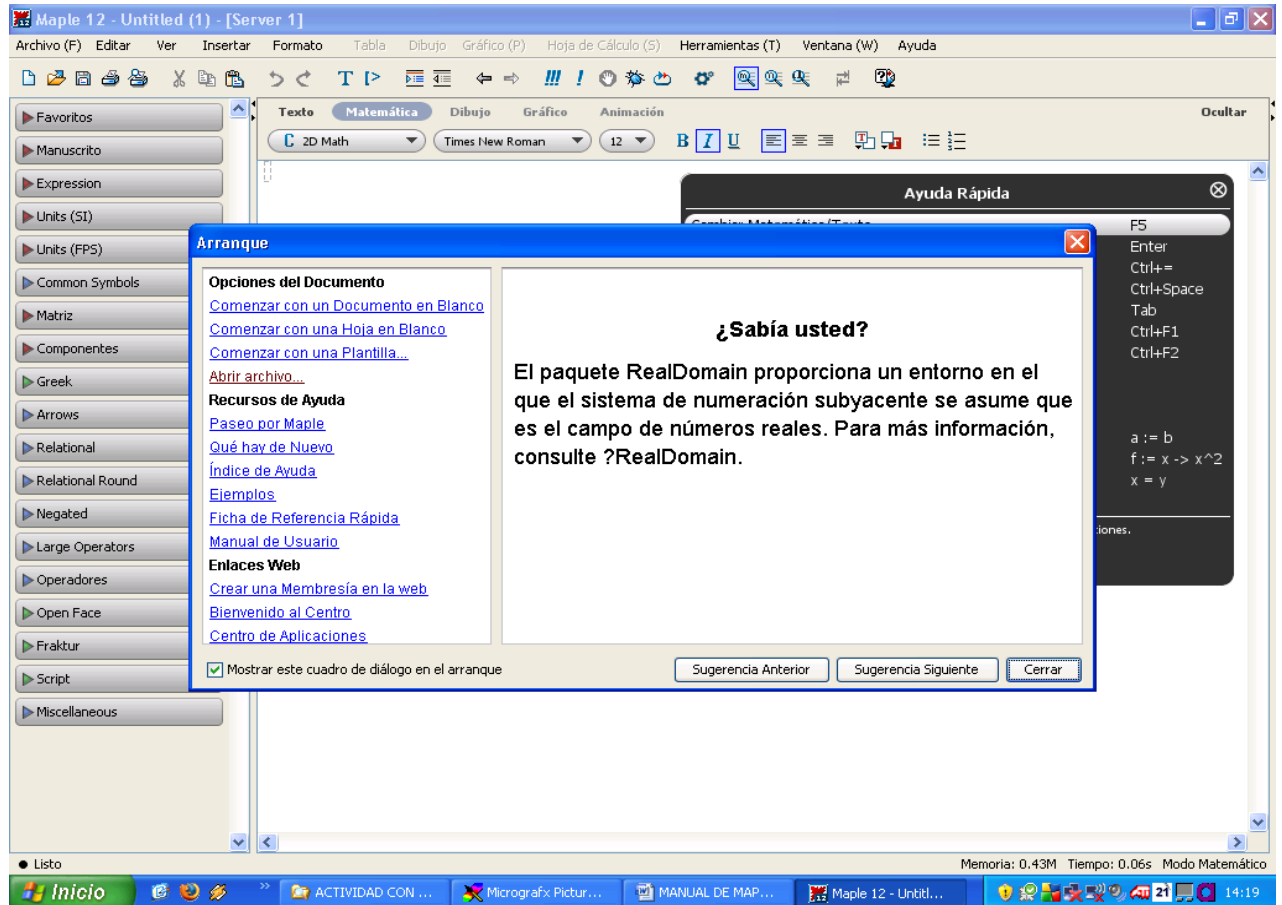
Maple 12 - Untitled (1) - [Server 1]

Archivo (F) Editar Ver Insertar Formato Tabla Dibujo Gráfico (P) Hoja de Cálculo (S) Herramientas (T) Ventana (W) Ayuda

Favoritos
Manuscrito
Expression
Units (SI)
Units (FPS)
Common Symbols
Matriz
Componentes
Greek
Arrows
Relational
Relational Round
Negated
Large Operators
Operadores
Open Face
Fraktur
Script
Miscellaneous

Texto Matemática Dibujo Gráfico Animación Ocultar

2D Math Times New Roman 12

Ayuda Rápida

F5
Enter
Ctrl+=
Ctrl+Space
Tab
Ctrl+F1
Ctrl+F2

a := b
f := x -> x^2
x = y

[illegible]iones.

Arranque

Opciones del Documento
Comenzar con un Documento en Blanco
Comenzar con una Hoja en Blanco
Comenzar con una Plantilla...
Abrir archivo...
Recursos de Ayuda
Paseo por Maple
Qué hay de Nuevo
Índice de Ayuda
Ejemplos
Ficha de Referencia Rápida
Manual de Usuario
Enlaces Web
Crear una Membresía en la web
Bienvenido al Centro
Centro de Aplicaciones

¿Sabía usted?

El paquete RealDomain proporciona un entorno en el que el sistema de numeración subyacente se asume que es el campo de números reales. Para más información, consulte ?RealDomain.

Mostrar este cuadro de diálogo en el arranque

Sugerencia Anterior Sugerencia Siguiente Cerrar

Listo

Memoria: 0.43M Tiempo: 0.06s Modo Matemático

Inicio ACTIVIDAD CON ... Micrografx Pictur... MANUAL DE MAP... Maple 12 - Untitl... 21 14:19